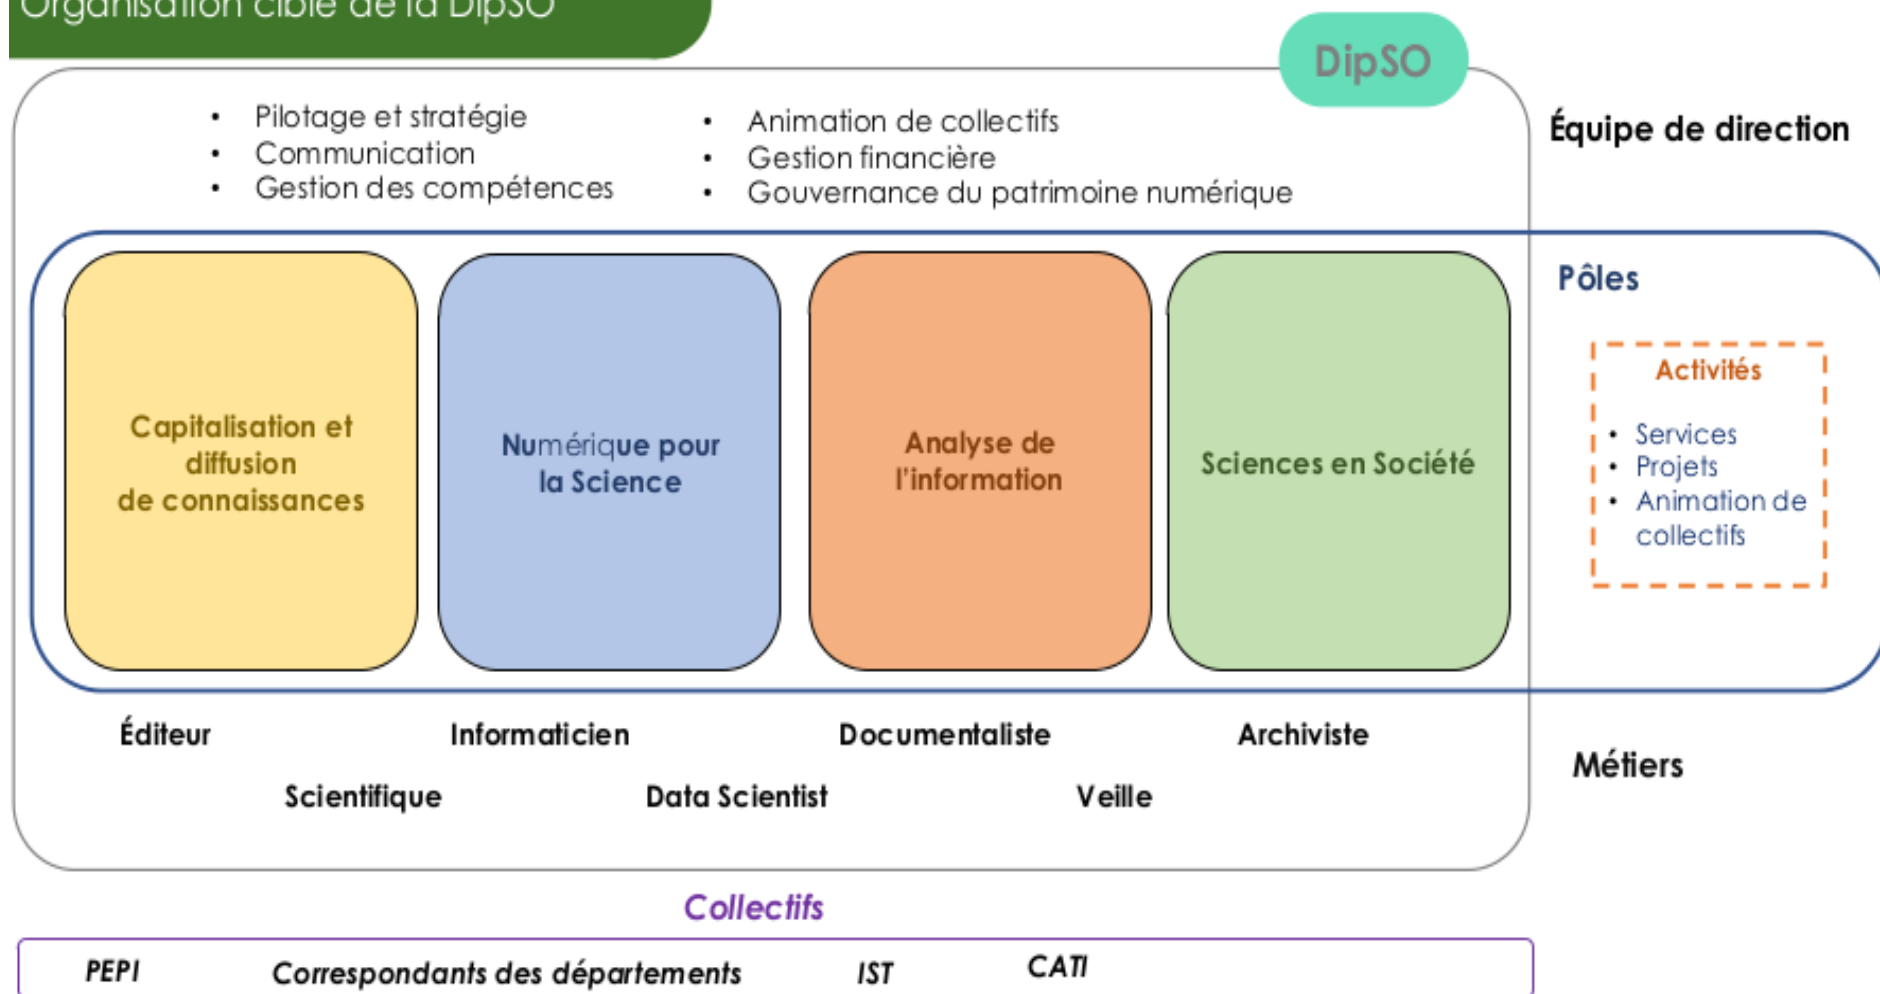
Organisation cible de la DipSO

DipSO

- Pilotage et stratégie
- Communication
- Gestion des compétences

- Animation de collectifs
- Gestion financière
- Gouvernance du patrimoine numérique

Équipe de direction

Pôles

Capitalisation et diffusion de connaissances

Numérique pour la Science

Analyse de l'information

Sciences en Société

Activités

- Services
- Projets
- Animation de collectifs

Éditeur

Informaticien

Documentaliste

Archiviste

Scientifique

Data Scientist

Veille

Métiers

Collectifs

PEPI

Correspondants des départements

IST

CATI